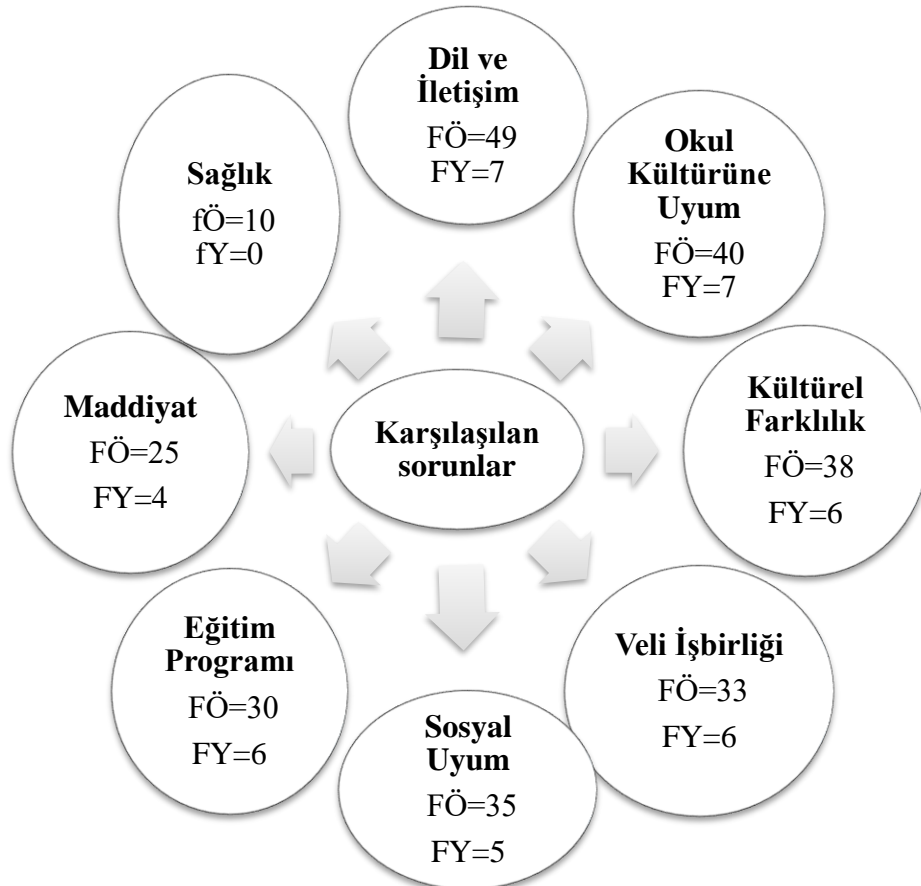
Karşılaşılan sorunlar

Dil ve İletişim
FÖ=49
FY=7

Okul Kültürüne Uyum
FÖ=40
FY=7

Kültürel Farklılık
FÖ=38
FY=6

Veli İşbirliği
FÖ=33
FY=6

Sosyal Uyum
FÖ=35
FY=5

Eğitim Programı
FÖ=30
FY=6

Maddiyat
FÖ=25
FY=4

Sağlık
fÖ=10
fY=0